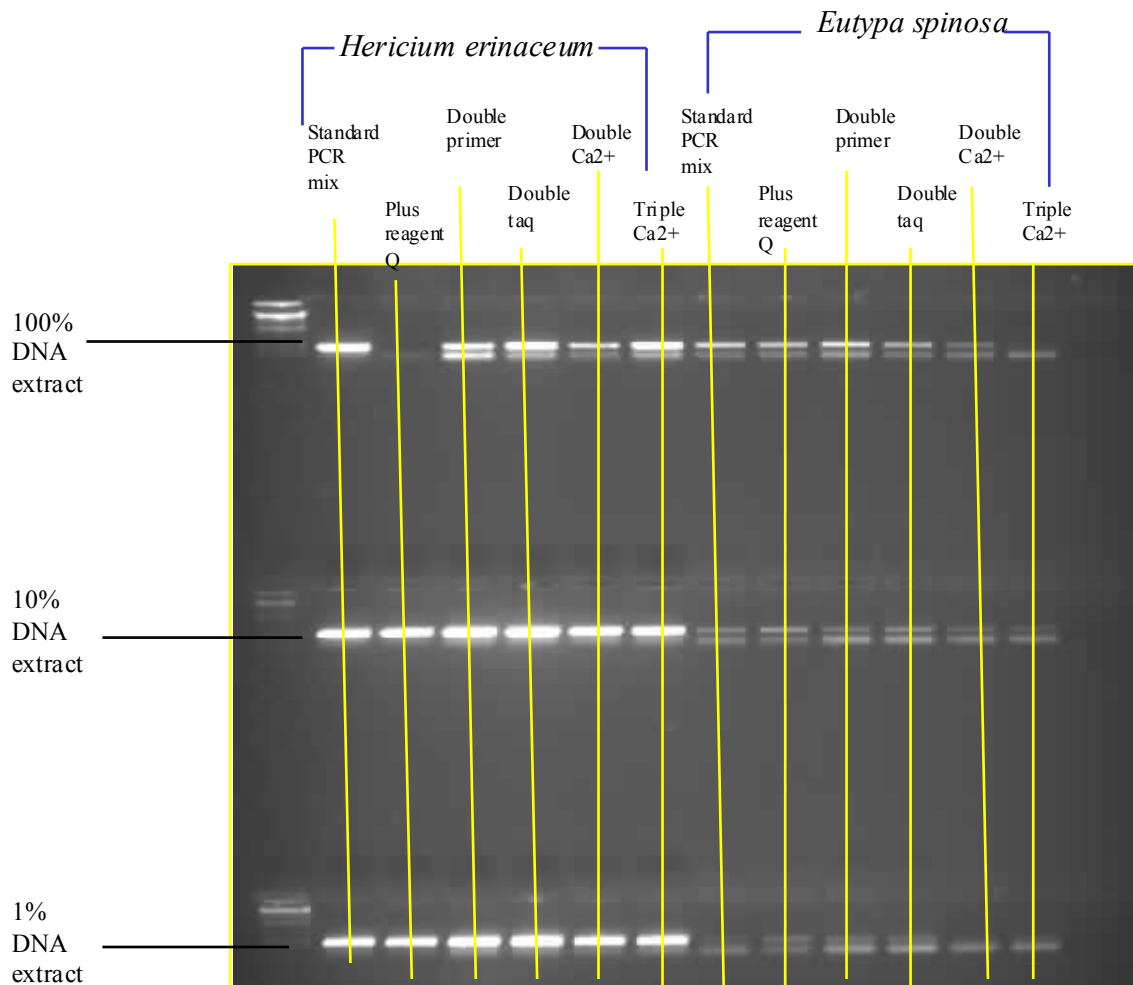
Hericium erinaceum

Eutypa spinosa

Standard PCR mix

Plus reagent Q

Double primer

Double taq

Double Ca2+

Triple Ca2+

Standard PCR mix

Plus reagent Q

Double primer

Double taq

Double Ca2+

Triple Ca2+

100% DNA extract

10% DNA extract

1% DNA extract